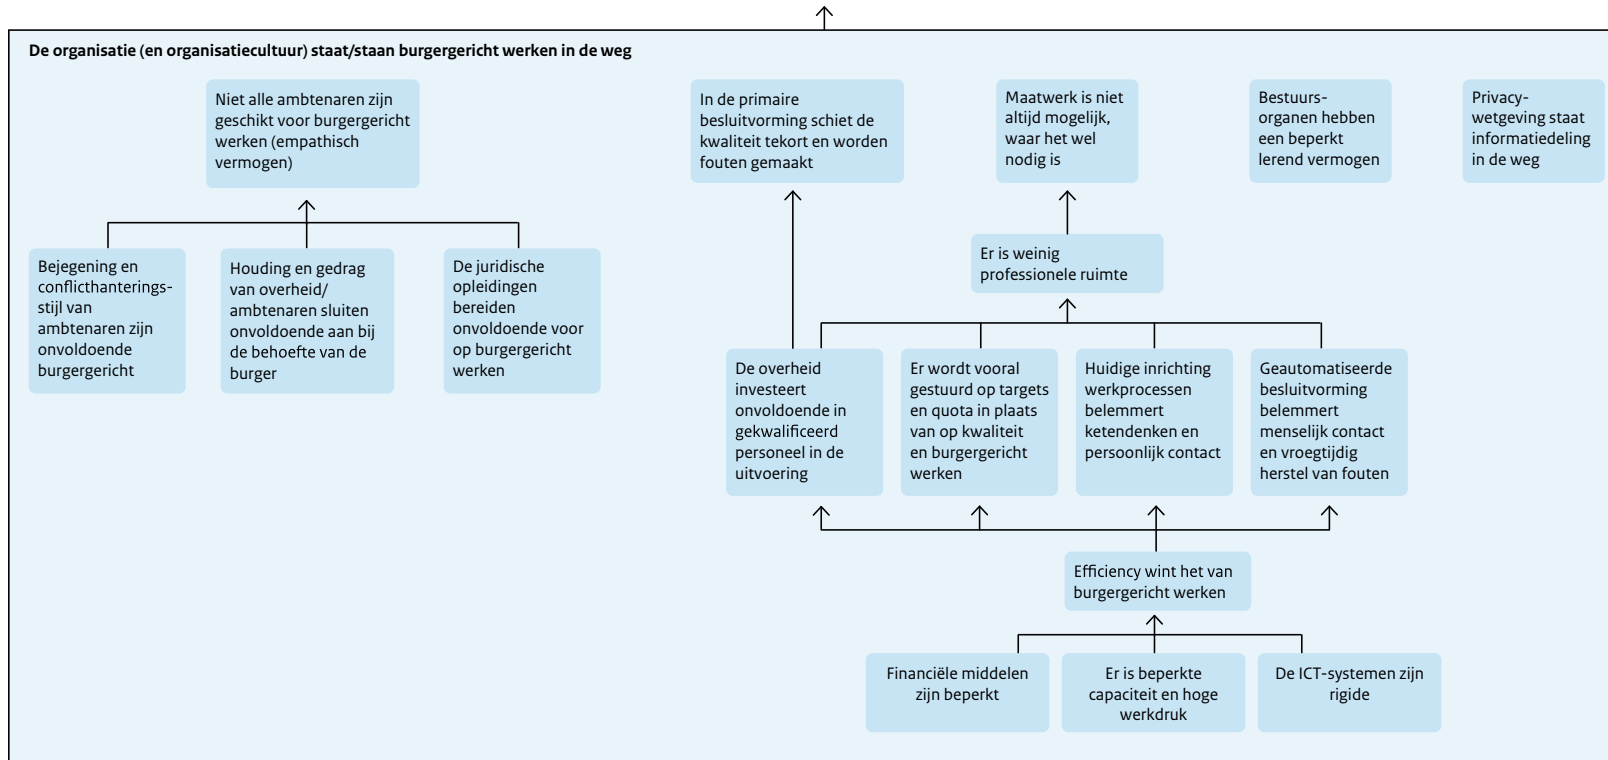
De organisatie (en organisatiecultuur) staat/staan burgergericht werken in de weg

Niet alle ambtenaren zijn geschikt voor burgergericht werken (empathisch vermogen)

Bejegening en conflicthanteringsstijl van ambtenaren zijn onvoldoende burgergericht

Houding en gedrag van overheid/ambtenaren sluiten onvoldoende aan bij de behoefte van de burger

De juridische opleidingen bereiden onvoldoende voor op burgergericht werken

In de primaire besluitvorming schiet de kwaliteit tekort en worden fouten gemaakt

Maatwerk is niet altijd mogelijk, waar het wel nodig is

Bestuursorganen hebben een beperkt lerend vermogen

Privacywetgeving staat informatiedeling in de weg

Er is weinig professionele ruimte

De overheid investeert onvoldoende in gekwalificeerd personeel in de uitvoering

Er wordt vooral gestuurd op targets en quota in plaats van op kwaliteit en burgergericht werken

Huidige inrichting werkprocessen belemmert ketendenken en persoonlijk contact

Geautomatiseerde besluitvorming belemmert menselijk contact en vroegtijdig herstel van fouten

Efficiency wint het van burgergericht werken

Financiële middelen zijn beperkt

Er is beperkte capaciteit en hoge werkdruk

De ICT-systemen zijn rigide